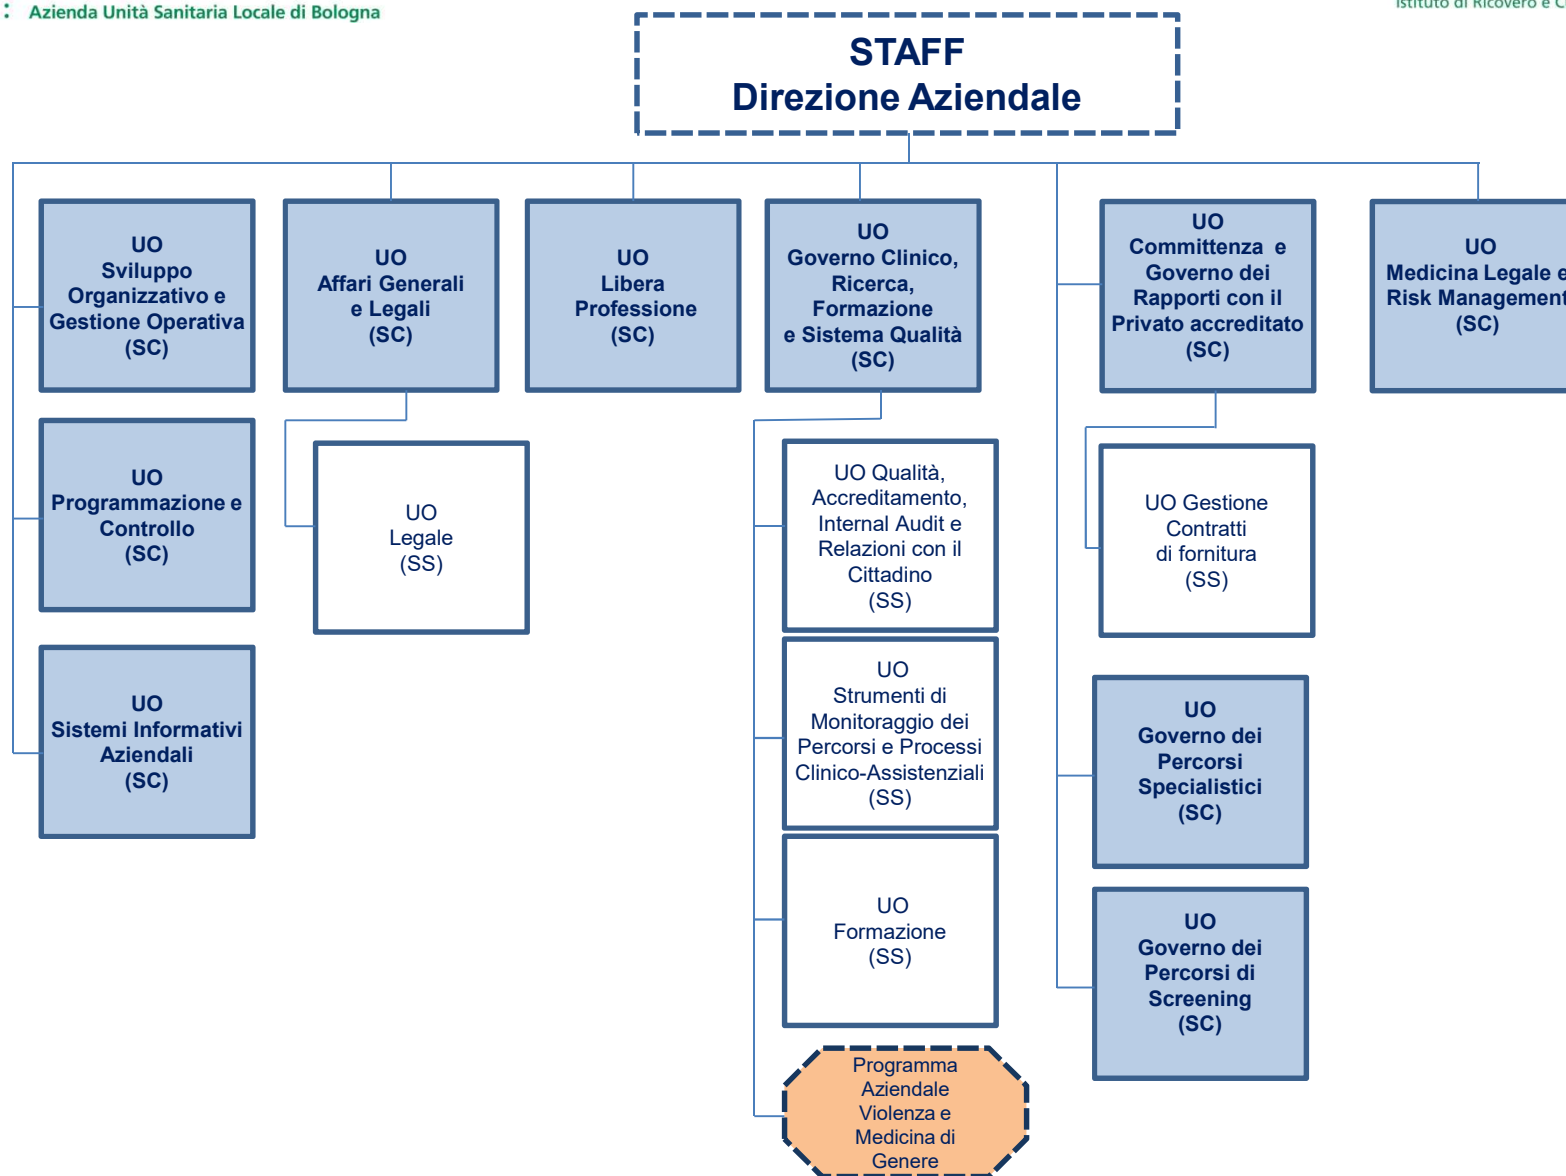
Azienda Unità Sanitaria Locale di Bologna

Istituto di Ricovero e C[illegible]

STAFF
Direzione Aziendale

UO
Sviluppo Organizzativo e Gestione Operativa
(SC)

UO
Affari Generali e Legali
(SC)

UO
Libera Professione
(SC)

UO
Governo Clinico, Ricerca, Formazione e Sistema Qualità
(SC)

UO
Committenza e Governo dei Rapporti con il Privato accreditato
(SC)

UO
Medicina Legale e Risk Management
(SC)

UO
Programmazione e Controllo
(SC)

UO
Legale
(SS)

UO Qualità, Accreditamento, Internal Audit e Relazioni con il Cittadino
(SS)

UO Gestione Contratti di fornitura
(SS)

UO
Sistemi Informativi Aziendali
(SC)

UO
Strumenti di Monitoraggio dei Percorsi e Processi Clinico-Assistenziali
(SS)

UO
Governo dei Percorsi Specialistici
(SC)

UO
Formazione
(SS)

UO
Governo dei Percorsi di Screening
(SC)

Programma Aziendale Violenza e Medicina di Genere